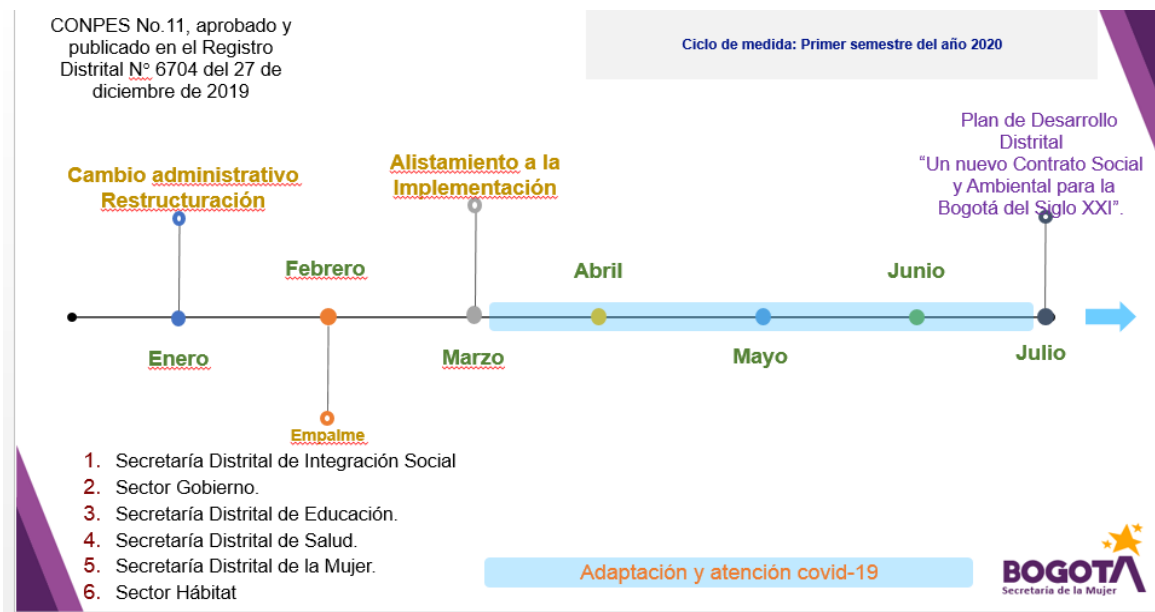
CONPES No.11, aprobado y publicado en el Registro Distrital N° 6704 del 27 de diciembre de 2019

Ciclo de medida: Primer semestre del año 2020

Plan de Desarrollo Distrital "Un nuevo Contrato Social y Ambiental para la Bogotá del Siglo XXI".

Cambio administrativo Restructuración

Alistamiento a la Implementación

Febrero

Abril

Junio

Enero

Marzo

Mayo

Julio

Empalme

1. Secretaría Distrital de Integración Social
2. Sector Gobierno.
3. Secretaría Distrital de Educación.
4. Secretaría Distrital de Salud.
5. Secretaría Distrital de la Mujer.
6. Sector Hábitat

Adaptación y atención covid-19

BOGOTA
Secretaría de la Mujer